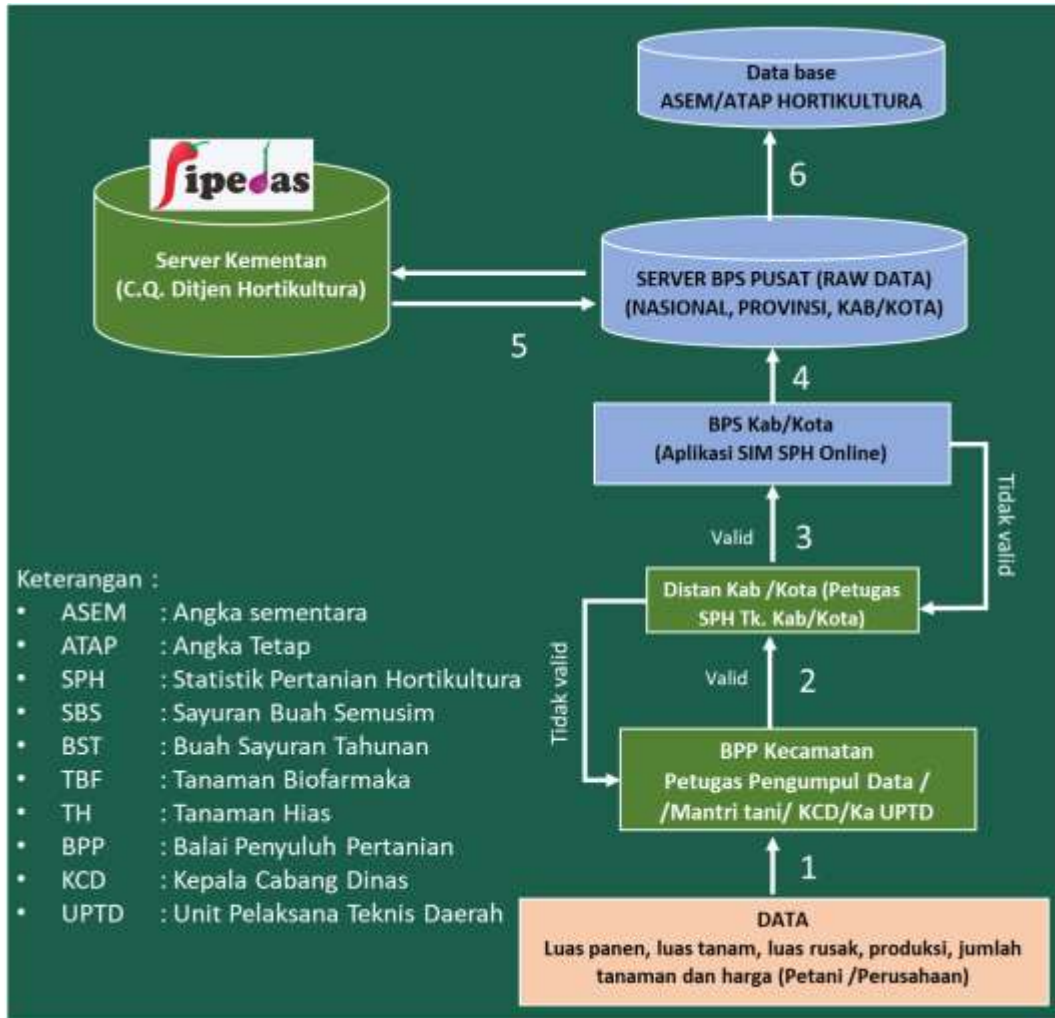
Data base
ASEM/ATAP HORTIKULTURA

6

Sipedas

Server Kementan
(C.Q. Ditjen Hortikultura)

SERVER BPS PUSAT (RAW DATA)
(NASIONAL, PROVINSI, KAB/KOTA)

5

4

BPS Kab/Kota
(Aplikasi SIM SPH Online)

Tidak valid

Valid

3

Distan Kab /Kota (Petugas SPH Tk. Kab/Kota)

Tidak valid

Valid

2

BPP Kecamatan
Petugas Pengumpul Data /
/Mantri tani/ KCD/Ka UPTD

1

DATA
Luas panen, luas tanam, luas rusak, produksi, jumlah tanaman dan harga (Petani /Perusahaan)

Keterangan :
• ASEM : Angka sementara
• ATAP : Angka Tetap
• SPH : Statistik Pertanian Hortikultura
• SBS : Sayuran Buah Semusim
• BST : Buah Sayuran Tahunan
• TBF : Tanaman Biofarmaka
• TH : Tanaman Hias
• BPP : Balai Penyuluh Pertanian
• KCD : Kepala Cabang Dinas
• UPTD : Unit Pelaksana Teknis Daerah